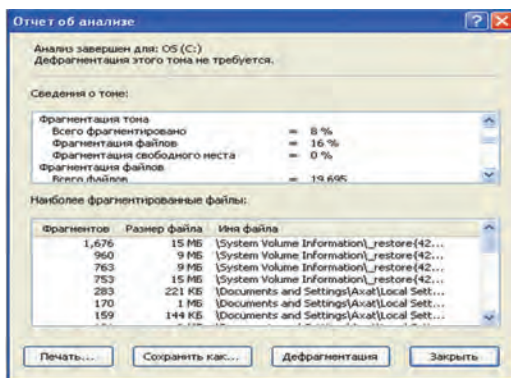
Отчет об анализе

Анализ завершен для: OS (C:)
Дефрагментация этого тома не требуется.

Сведения о томе:

| | | |
|---|---|---|
| Фрагментация тома | | |
| Всего фрагментировано | = | 8 % |
| Фрагментация файлов | = | 16 % |
| Фрагментация свободного места | = | 0 % |
| Фрагментация файлов | | |
| Всего файлов | = | 19,695 |

Наиболее фрагментированные файлы:

| Фрагментов | Размер файла | Имя файла |
|---|---|---|
| 1,676 | 15 МБ | \System Volume Information\_restore{42... |
| 960 | 9 МБ | \System Volume Information\_restore{42... |
| 763 | 9 МБ | \System Volume Information\_restore{42... |
| 753 | 15 МБ | \System Volume Information\_restore{42... |
| 283 | 221 КБ | \Documents and Settings\Axat\Local Sett... |
| 170 | 1 МБ | \Documents and Settings\Axat\Local Sett... |
| 159 | 144 КБ | \Documents and Settings\Axat\Local Sett... |

Печать... Сохранить как... Дефрагментация Закрыть